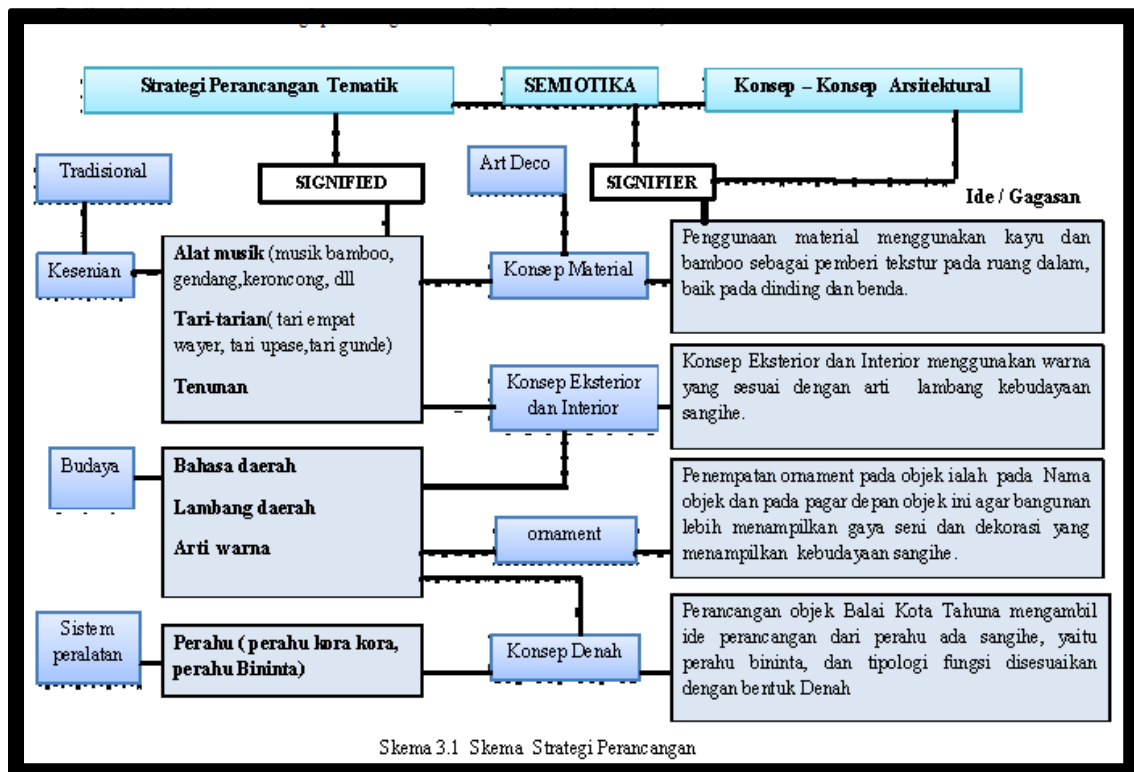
Strategi Perancangan Tematik

SEMIOTIKA

Konsep – Konsep Arsitektural

Tradisional

SIGNIFIED

Art Deco

SIGNIFIER

Ide / Gagasan

Kesenian

**Alat musik** (musik bamboo, gendang,keroncong, dll

**Tari-tarian**( tari empat wayer, tari upase,tari gunde)

**Tenunan**

Konsep Material

Penggunaan material menggunakan kayu dan bamboo sebagai pemberi tekstur pada ruang dalam, baik pada dinding dan benda.

Konsep Eksterior dan Interior

Konsep Eksterior dan Interior menggunakan warna yang sesuai dengan arti lambang kebudayaan sangihe.

Budaya

**Bahasa daerah**

**Lambang daerah**

**Arti warna**

ornament

Penempatan ornament pada objek ialah pada Nama objek dan pada pagar depan objek ini agar bangunan lebih menampilkan gaya seni dan dekorasi yang menampilkan kebudayaan sangihe.

Sistem peralatan

**Perahu ( perahu kora kora, perahu Bininta)**

Konsep Denah

Perancangan objek Balai Kota Tahuna mengambil ide perancangan dari perahu ada sangihe, yaitu perahu bininta, dan tipologi fungsi disesuaikan dengan bentuk Denah

Skema 3.1 Skema Strategi Perancangan